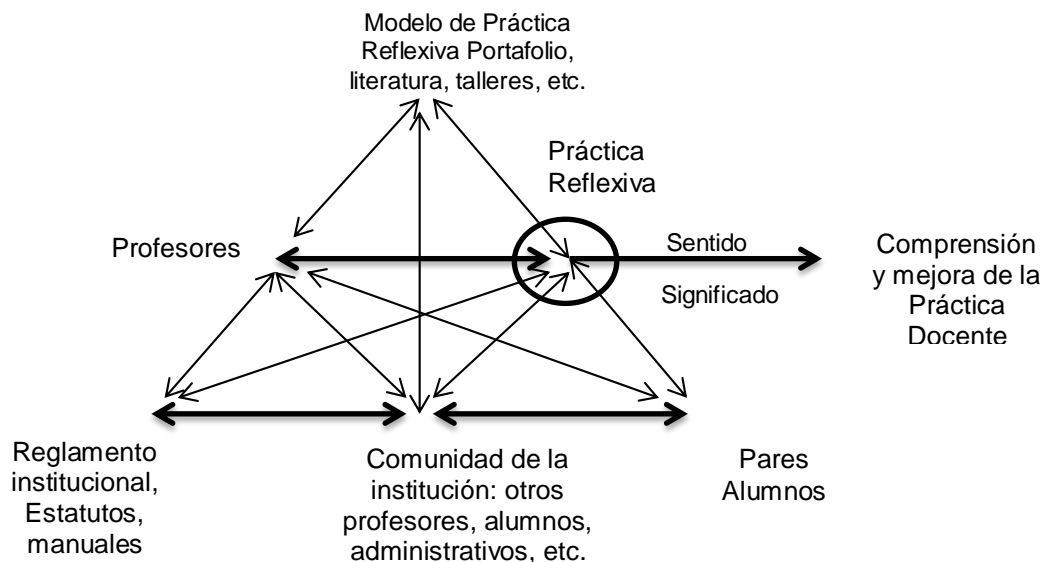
Modelo de Práctica Reflexiva Portafolio, literatura, talleres, etc.

Práctica Reflexiva

Profesores

Sentido

Significado

Comprensión y mejora de la Práctica Docente

Reglamento institucional, Estatutos, manuales

Comunidad de la institución: otros profesores, alumnos, administrativos, etc.

Pares Alumnos